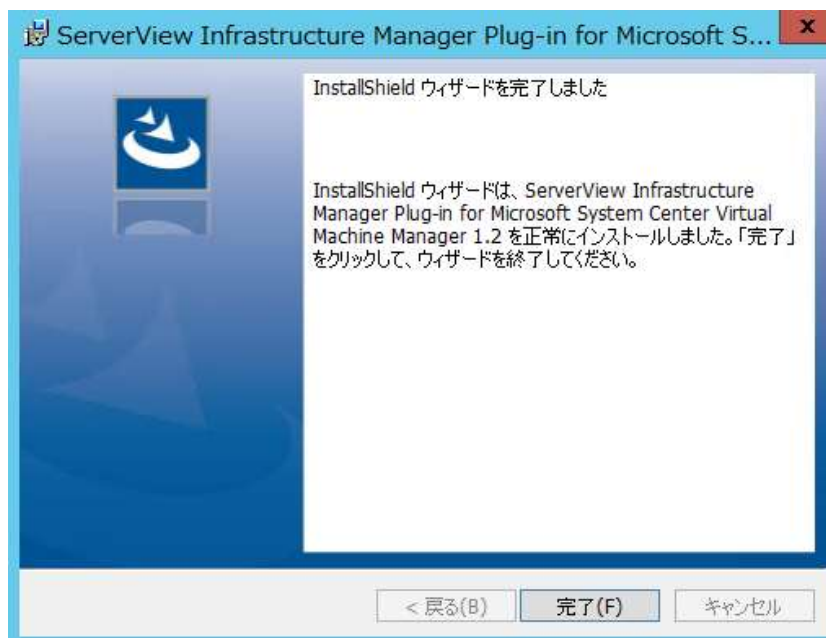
ServerView Infrastructure Manager Plug-in for Microsoft S...

x

InstallShield ウィザードを完了しました

InstallShield ウィザードは、ServerView Infrastructure Manager Plug-in for Microsoft System Center Virtual Machine Manager 1.2 を正常にインストールしました。「完了」をクリックして、ウィザードを終了してください。

< 戻る(B)

完了(F)

キャンセル